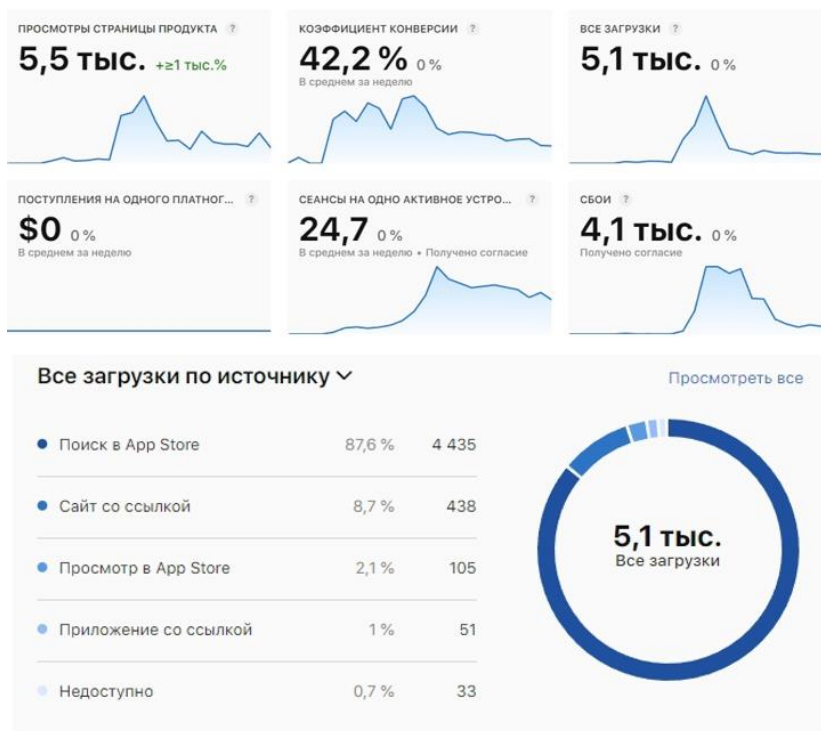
ПРОСМОТРЫ СТРАНИЦЫ ПРОДУКТА ?
5,5 тыс. +≥1 тыс.%

КОЭФФИЦИЕНТ КОНВЕРСИИ ?
42,2 % 0 %
В среднем за неделю

ВСЕ ЗАГРУЗКИ ?
5,1 тыс. 0 %

ПОСТУПЛЕНИЯ НА ОДНОГО ПЛАТНОГ... ?
$0 0 %
В среднем за неделю

СЕАНСЫ НА ОДНО АКТИВНОЕ УСТРО... ?
24,7 0 %
В среднем за неделю • Получено согласие

СБОИ ?
4,1 тыс. 0 %
Получено согласие

Все загрузки по источнику

Просмотреть все

| | | |
|---|---|---|
| Поиск в App Store | 87,6 % | 4 435 |
| Сайт со ссылкой | 8,7 % | 438 |
| Просмотр в App Store | 2,1 % | 105 |
| Приложение со ссылкой | 1 % | 51 |
| Недоступно | 0,7 % | 33 |

5,1 тыс.
Все загрузки